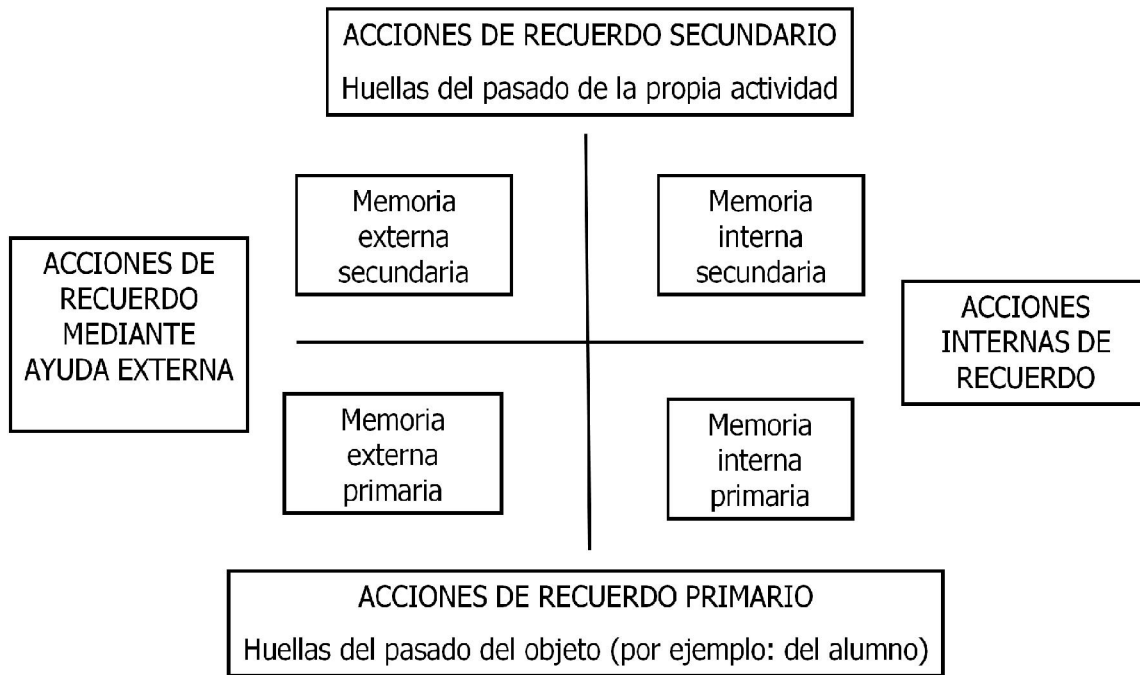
ACCIONES DE RECUERDO SECUNDARIO
Huellas del pasado de la propia actividad

Memoria externa secundaria

Memoria interna secundaria

ACCIONES DE RECUERDO MEDIANTE AYUDA EXTERNA

ACCIONES INTERNAS DE RECUERDO

Memoria externa primaria

Memoria interna primaria

ACCIONES DE RECUERDO PRIMARIO
Huellas del pasado del objeto (por ejemplo: del alumno)